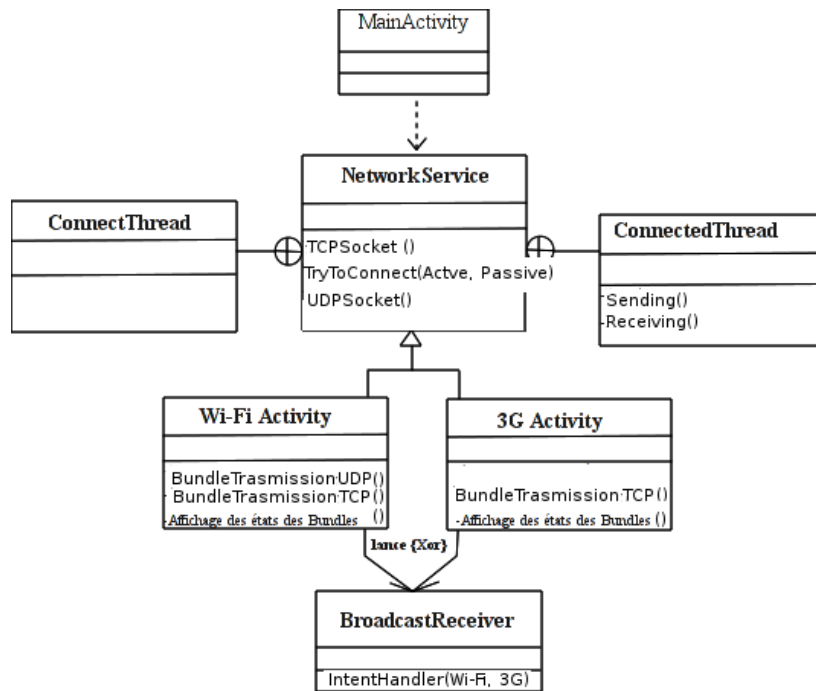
MainActivity

NetworkService

TCPSocket ()
TryToConnect(Actve, Passive)
UDPSocket()

ConnectThread

ConnectedThread

Sending()
-Receiving()

Wi-Fi Activity

BundleTrasmissionUDP()
BundleTrasmissionTCP()
-Affichage des états des Bundles ()

3G Activity

BundleTrasmissionTCP()
-Affichage des états des Bundles ()

lance {Xor}

BroadcastReceiver

IntentHandler(Wi-Fi, 3G)